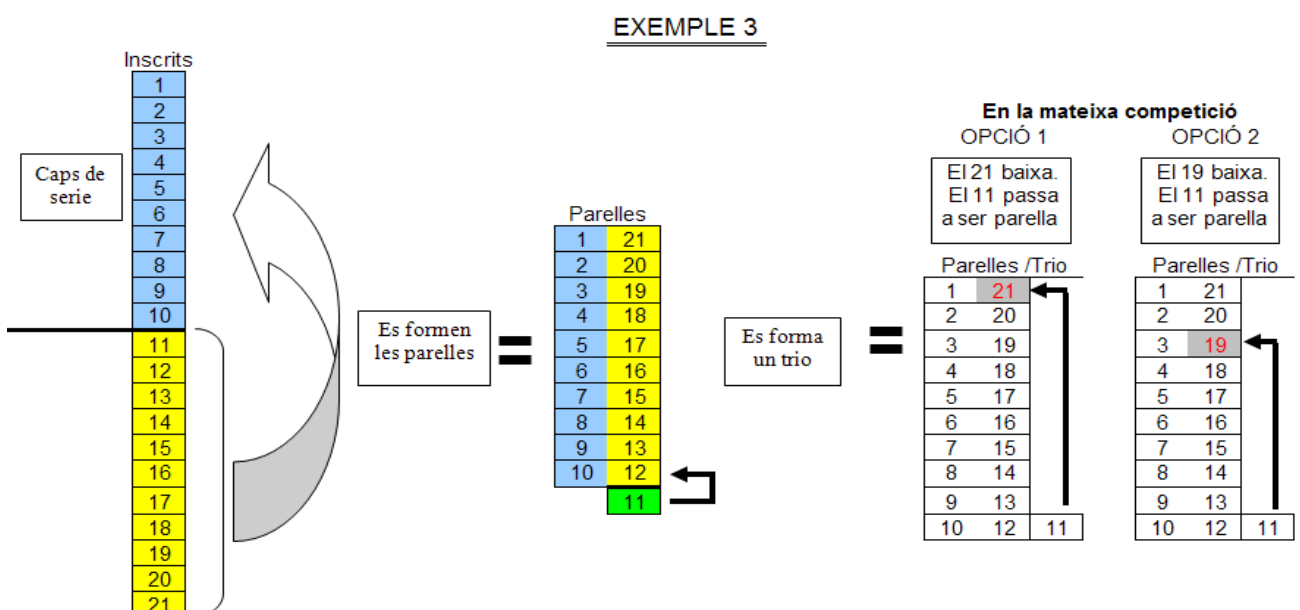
EXEMPLE 3

Inscrits

| |
|---|
| 1 |
| 2 |
| 3 |
| 4 |
| 5 |
| 6 |
| 7 |
| 8 |
| 9 |
| 10 |
| 11 |
| 12 |
| 13 |
| 14 |
| 15 |
| 16 |
| 17 |
| 18 |
| 19 |
| 20 |
| 21 |

Caps de serie

Es formen les parelles

Parelles

| | |
|---|---|
| 1 | 21 |
| 2 | 20 |
| 3 | 19 |
| 4 | 18 |
| 5 | 17 |
| 6 | 16 |
| 7 | 15 |
| 8 | 14 |
| 9 | 13 |
| 10 | 12 |
| | 11 |

Es forma un trio

En la mateixa competició

OPCIÓ 1

El 21 baixa. El 11 passa a ser parella

Parelles /Trio

| | | |
|---|---|---|
| 1 | 21 | |
| 2 | 20 | |
| 3 | 19 | |
| 4 | 18 | |
| 5 | 17 | |
| 6 | 16 | |
| 7 | 15 | |
| 8 | 14 | |
| 9 | 13 | |
| 10 | 12 | 11 |

OPCIÓ 2

El 19 baixa. El 11 passa a ser parella

Parelles /Trio

| | | |
|---|---|---|
| 1 | 21 | |
| 2 | 20 | |
| 3 | 19 | |
| 4 | 18 | |
| 5 | 17 | |
| 6 | 16 | |
| 7 | 15 | |
| 8 | 14 | |
| 9 | 13 | |
| 10 | 12 | 11 |